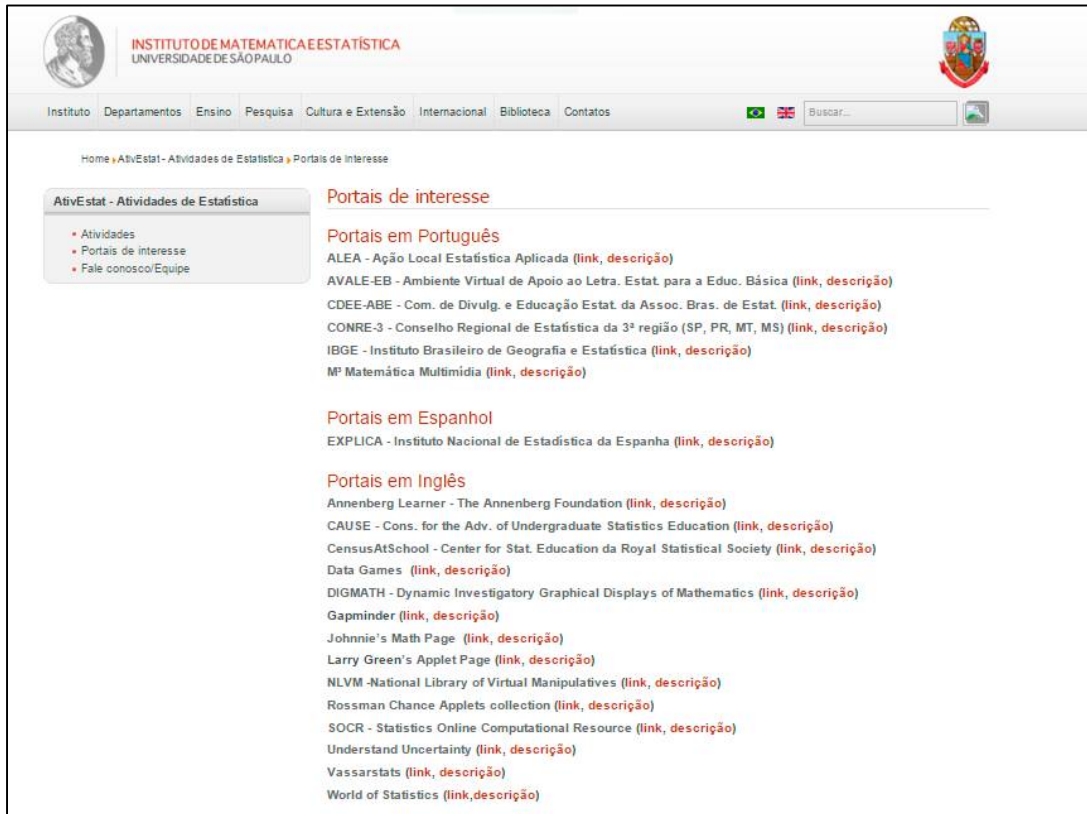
INSTITUTO DE MATEMATICA E ESTATÍSTICA
UNIVERSIDADE DE SÃO PAULO

Instituto Departamentos Ensino Pesquisa Cultura e Extensão Internacional Biblioteca Contatos Buscar...

Home › AtivEstat - Atividades de Estatística › Portais de interesse

AtivEstat - Atividades de Estatística
• Atividades
• Portais de interesse
• Fale conosco/Equipe

Portais de interesse

Portais em Português
ALEA - Ação Local Estatística Aplicada (link, descrição)
AVALE-EB - Ambiente Virtual de Apoio ao Letra. Estat. para a Educ. Básica (link, descrição)
CDEE-ABE - Com. de Divulg. e Educação Estat. da Assoc. Bras. de Estat. (link, descrição)
CONRE-3 - Conselho Regional de Estatística da 3ª região (SP, PR, MT, MS) (link, descrição)
IBGE - Instituto Brasileiro de Geografia e Estatística (link, descrição)
M³ Matemática Multimídia (link, descrição)

Portais em Espanhol
EXPLICA - Instituto Nacional de Estadística da Espanha (link, descrição)

Portais em Inglês
Annenberg Learner - The Annenberg Foundation (link, descrição)
CAUSE - Cons. for the Adv. of Undergraduate Statistics Education (link, descrição)
CensusAtSchool - Center for Stat. Education da Royal Statistical Society (link, descrição)
Data Games (link, descrição)
DIGMATH - Dynamic Investigatory Graphical Displays of Mathematics (link, descrição)
Gapminder (link, descrição)
Johnnie's Math Page (link, descrição)
Larry Green's Applet Page (link, descrição)
NLVM -National Library of Virtual Manipulatives (link, descrição)
Rossman Chance Applets collection (link, descrição)
SOCR - Statistics Online Computational Resource (link, descrição)
Understand Uncertainty (link, descrição)
Vassarstats (link, descrição)
World of Statistics (link,descrição)